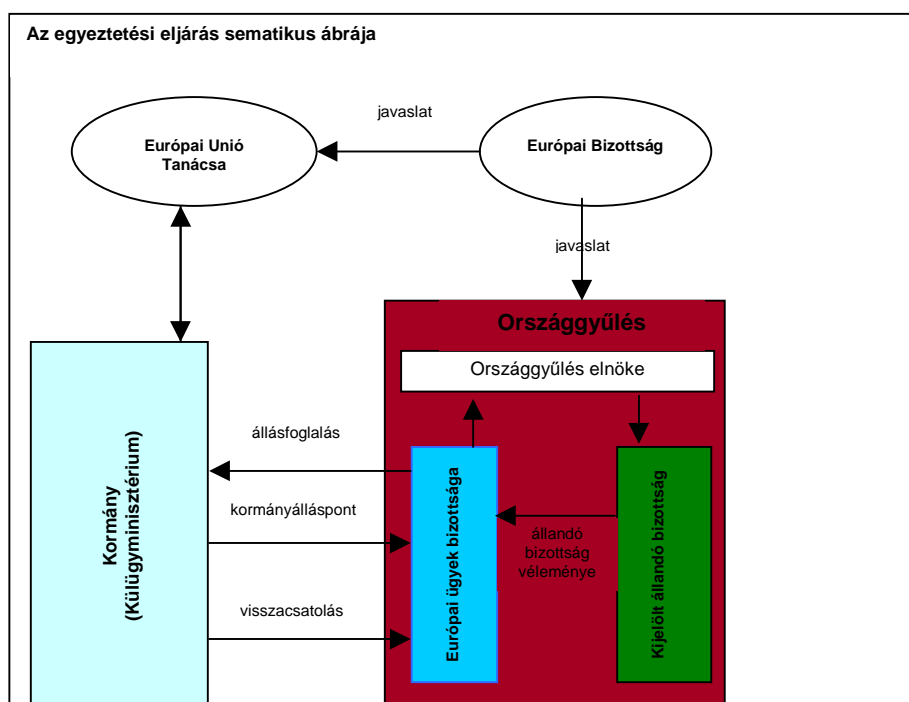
Az egyeztetési eljárás sematikus ábrája

javaslat

Európai Unió Tanácsa

Európai Bizottság

javaslat

Országgyűlés

Országgyűlés elnöke

állásfoglalás

Kormány (Külügyminisztérium)

kormányálláspont

visszacsatolás

Európai ügyek bizottsága

állandó bizottság véleménye

Kijelölt állandó bizottság